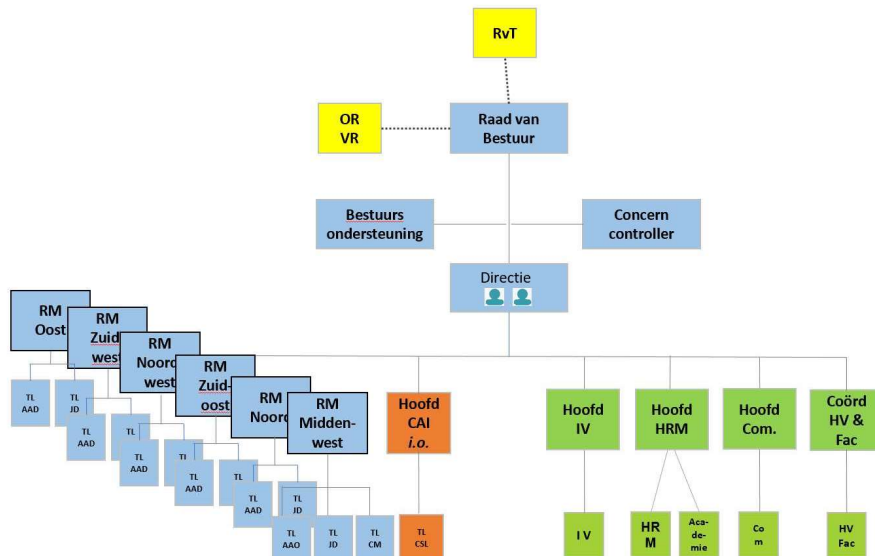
RvT

OR
VR

Raad van
Bestuur

Bestuurs
ondersteuning

Concern
controller

Directie

RM
Oost

RM
Zuid-
west

RM
Noord-
west

RM
Zuid-
oost

RM
Noord

RM
Midden-
west

TL
AAD

TL
JD

TL
AAD

TL

TL
AAD

TL

TL
AAD

TL

TL
AAD

TL
JD

TL
AAO

TL
JD

TL
CM

Hoofd
CAI
i.o.

TL
CSL

Hoofd
IV

I V

Hoofd
HRM

HR
M

Aca-
de-
mie

Hoofd
Com.

Co
m

Coörd
HV &
Fac

HV
Fac